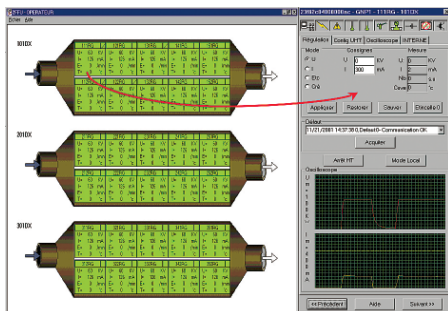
EFU - OPERATEUR
Ecran Aide

301DX

201DX

101DX

Régulation Config UHT Oscilloscope INTERNE
Mode Consignes Mesure
U 0 KV U 0 KV
I 300 mA I 0 mA
Nb 0
Cave 0 °c

Appliquer Restorer Sauver Etincelle 0

Défaut
11/21/2001 14:37:38.0, Défaut 0 - Communication OK

Acquérir

Arrêt HT Mode Local

Oscilloscope

<< Précédent Aide Suivant >>